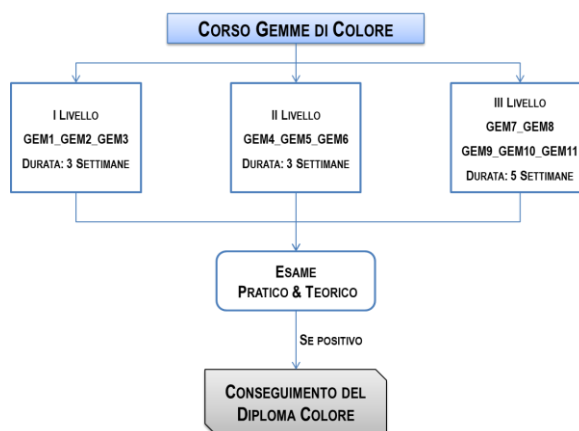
CORSO GEMME DI COLORE

I LIVELLO
GEM1_GEM2_GEM3
DURATA: 3 SETTIMANE

II LIVELLO
GEM4_GEM5_GEM6
DURATA: 3 SETTIMANE

III LIVELLO
GEM7_GEM8
GEM9_GEM10_GEM11
DURATA: 5 SETTIMANE

ESAME
PRATICO & TEORICO

SE POSITIVO

CONSEGUIMENTO DEL
DIPLOMA COLORE